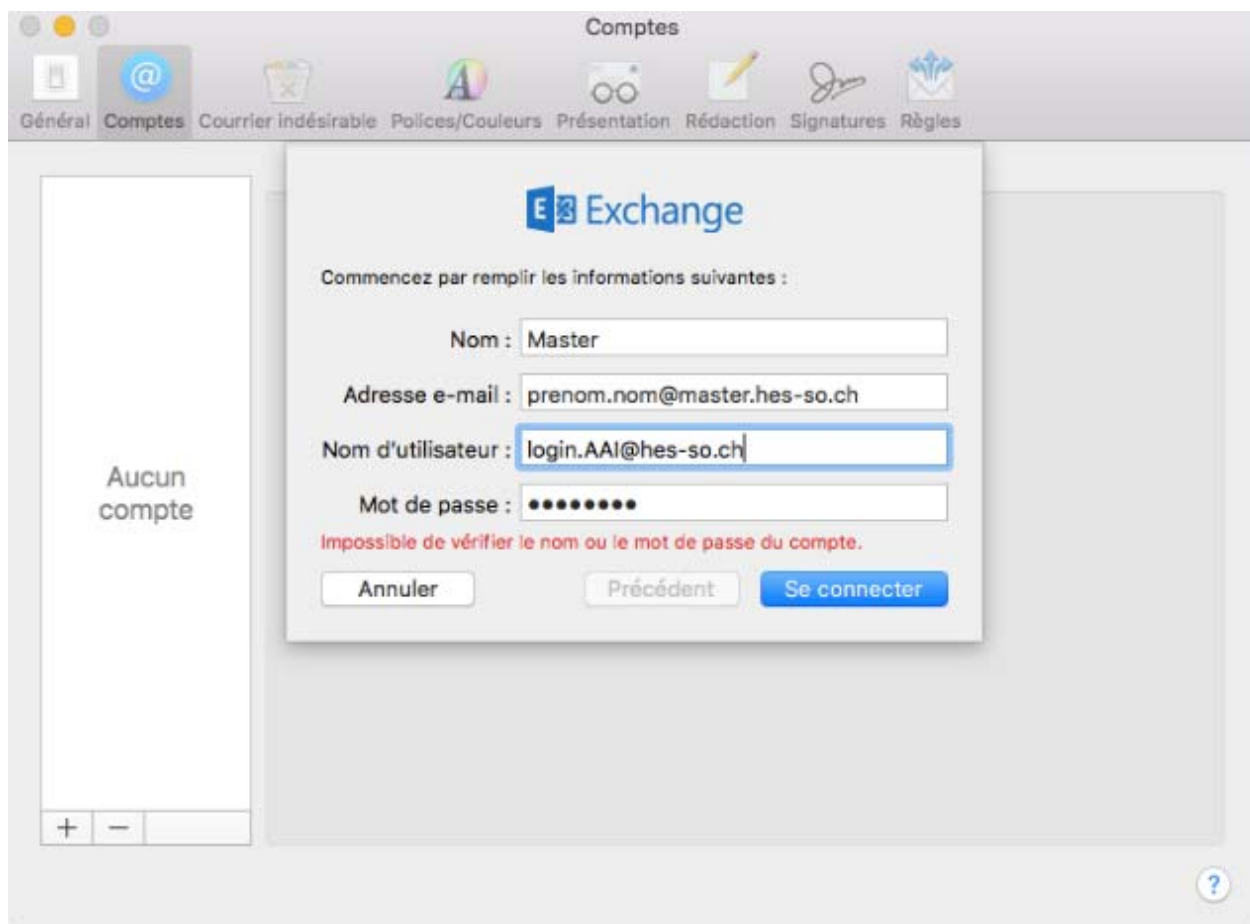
Comptes

Général Comptes Courrier indésirable Polices/Couleurs Présentation Rédaction Signatures Règles

Aucun compte

+ —

Exchange

Commencez par remplir les informations suivantes :

Nom : Master

Adresse e-mail : prenom.nom@master.hes-so.ch

Nom d'utilisateur : login.AAI@hes-so.ch

Mot de passe : ••••••••

Impossible de vérifier le nom ou le mot de passe du compte.

Annuler

Précédent

Se connecter

?